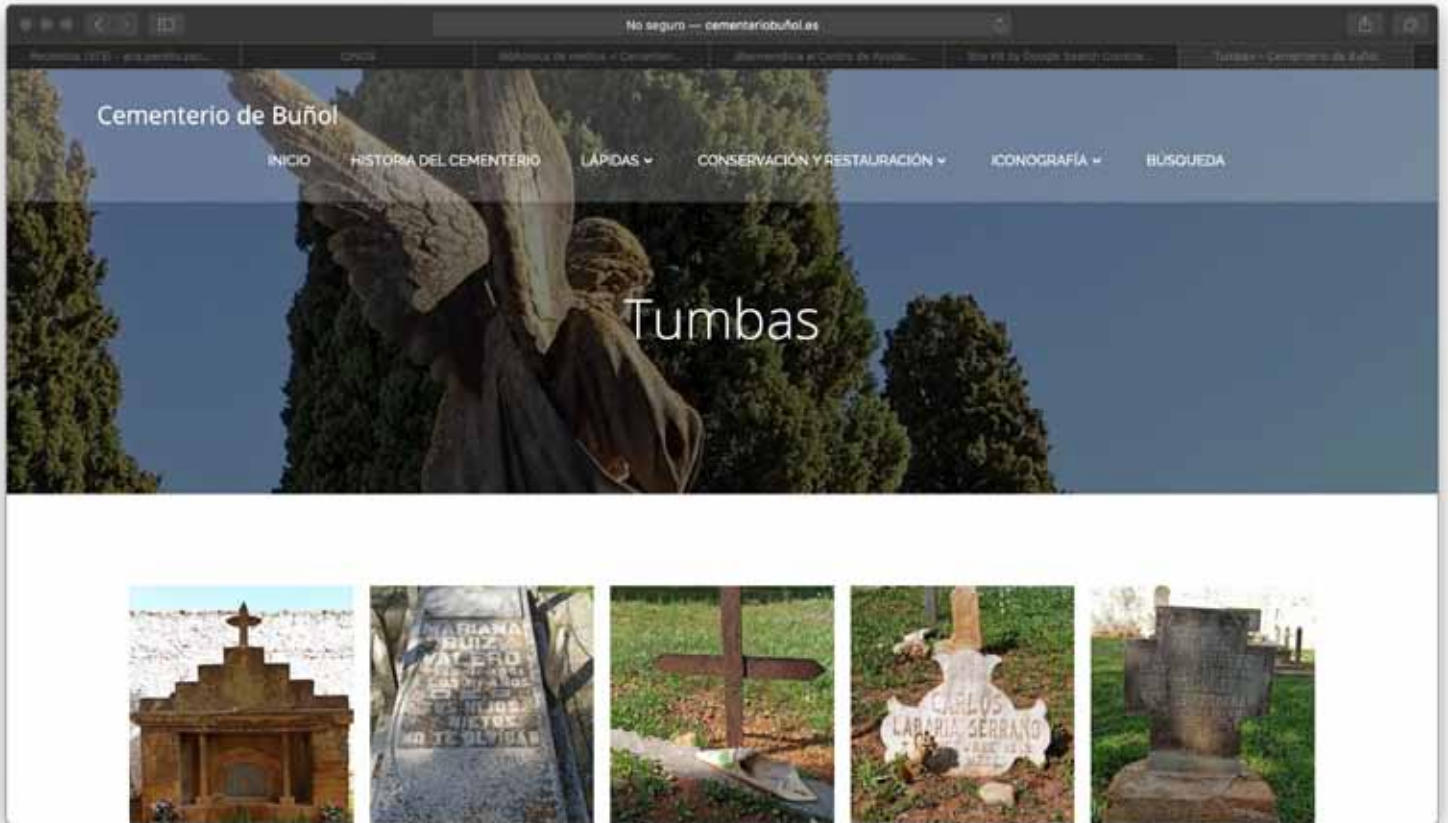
No seguro — cementeriobuñol.es

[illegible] | CNOS | Biblioteca de medios < Cementeri... | Bienvenido al Centro de Ayuda... | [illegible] Google Search Console... | Tumbas – Cementerio de Buñol

Cementerio de Buñol

INICIO HISTORIA DEL CEMENTERIO LÁPIDAS ICONOGRAFÍA CONSERVACIÓN Y RESTAURACIÓN BUSQUEDA

Tumbas

MARIANA RUIZ VALERO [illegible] TUS HIJOS Y NIETOS NO TE OLVIDAN

CARLOS LABARIA SERRANO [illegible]